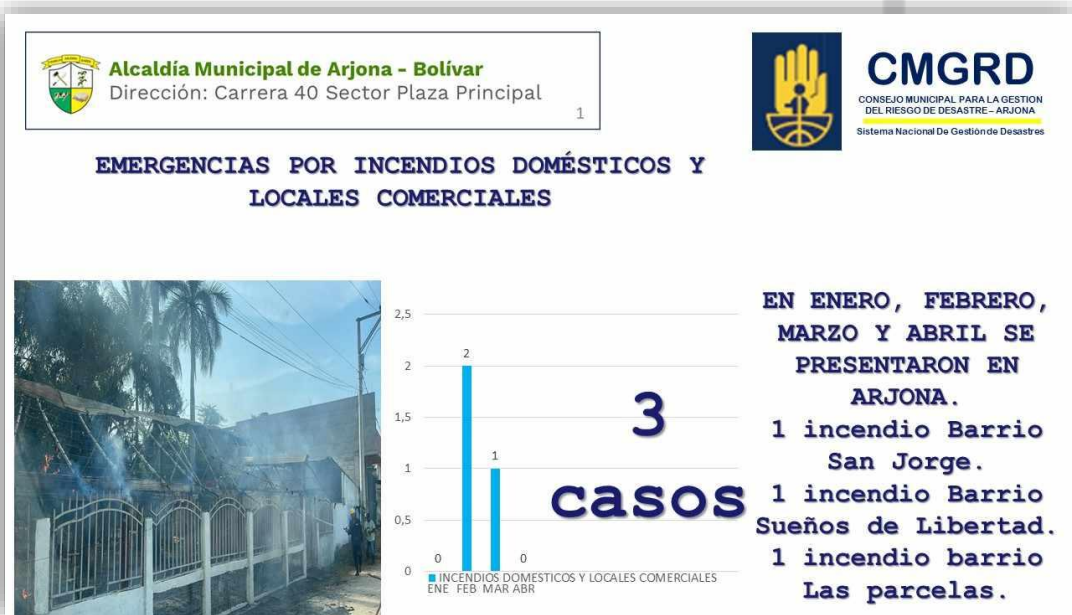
Alcaldía Municipal de Arjona - Bolívar
Dirección: Carrera 40 Sector Plaza Principal
1

CMGRD
CONSEJO MUNICIPAL PARA LA GESTION DEL RIESGO DE DESASTRE – ARJONA
Sistema Nacional De Gestión de Desastres

EMERGENCIAS POR INCENDIOS DOMÉSTICOS Y LOCALES COMERCIALES

2,5
2
1,5
1
0,5
0
0
2
1
0
INCENDIOS DOMESTICOS Y LOCALES COMERCIALES
ENE FEB MAR ABR

3 casos

EN ENERO, FEBRERO, MARZO Y ABRIL SE PRESENTARON EN ARJONA.
1 incendio Barrio San Jorge.
1 incendio Barrio Sueños de Libertad.
1 incendio barrio Las parcelas.